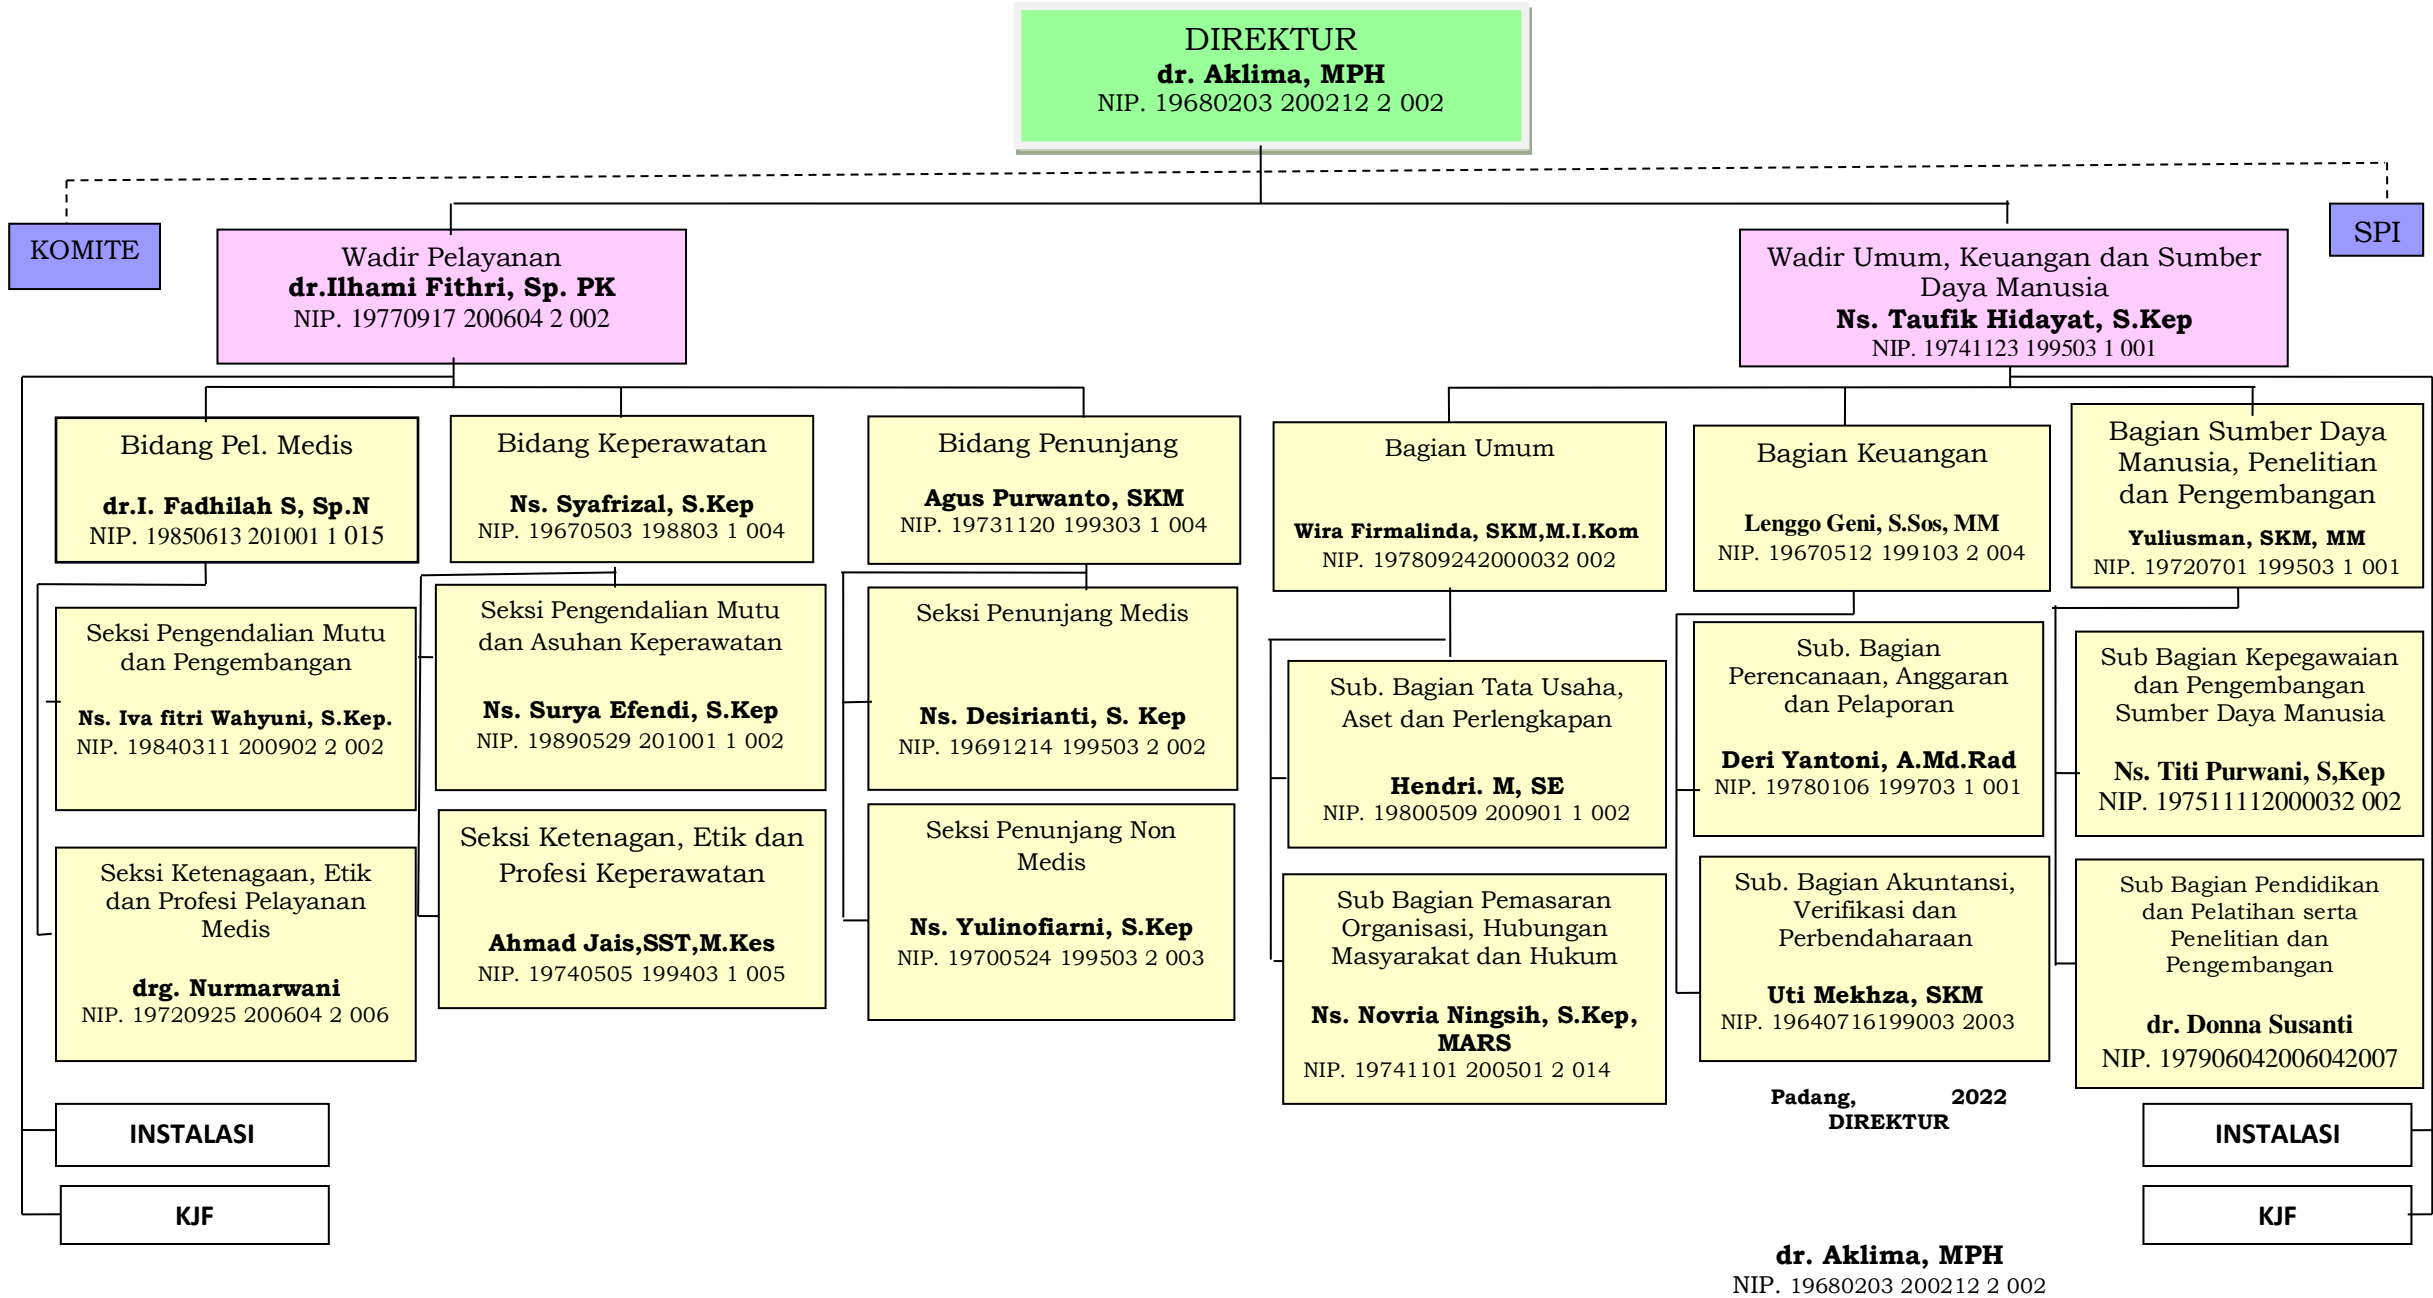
DIREKTUR
dr. Aklima, MPH
NIP. 19680203 200212 2 002

KOMITE

SPI

Wadir Pelayanan
dr.Ilhami Fithri, Sp. PK
NIP. 19770917 200604 2 002

Wadir Umum, Keuangan dan Sumber Daya Manusia
Ns. Taufik Hidayat, S.Kep
NIP. 19741123 199503 1 001

Bidang Pel. Medis
dr.I. Fadhilah S, Sp.N
NIP. 19850613 201001 1 015

Bidang Keperawatan
Ns. Syafrizal, S.Kep
NIP. 19670503 198803 1 004

Bidang Penunjang
Agus Purwanto, SKM
NIP. 19731120 199303 1 004

Bagian Umum
Wira Firmalinda, SKM,M.I.Kom
NIP. 197809242000032 002

Bagian Keuangan
Lenggo Geni, S.Sos, MM
NIP. 19670512 199103 2 004

Bagian Sumber Daya Manusia, Penelitian dan Pengembangan
Yuliusman, SKM, MM
NIP. 19720701 199503 1 001

Seksi Pengendalian Mutu dan Pengembangan
Ns. Iva fitri Wahyuni, S.Kep.
NIP. 19840311 200902 2 002

Seksi Pengendalian Mutu dan Asuhan Keperawatan
Ns. Surya Efendi, S.Kep
NIP. 19890529 201001 1 002

Seksi Penunjang Medis
Ns. Desirianti, S. Kep
NIP. 19691214 199503 2 002

Sub. Bagian Tata Usaha, Aset dan Perlengkapan
Hendri. M, SE
NIP. 19800509 200901 1 002

Sub. Bagian Perencanaan, Anggaran dan Pelaporan
Deri Yantoni, A.Md.Rad
NIP. 19780106 199703 1 001

Sub Bagian Kepegawaian dan Pengembangan Sumber Daya Manusia
Ns. Titi Purwani, S,Kep
NIP. 197511112000032 002

Seksi Ketenagaan, Etik dan Profesi Pelayanan Medis
drg. Nurmarwani
NIP. 19720925 200604 2 006

Seksi Ketenagan, Etik dan Profesi Keperawatan
Ahmad Jais,SST,M.Kes
NIP. 19740505 199403 1 005

Seksi Penunjang Non Medis
Ns. Yulinofiarni, S.Kep
NIP. 19700524 199503 2 003

Sub Bagian Pemasaran Organisasi, Hubungan Masyarakat dan Hukum
Ns. Novria Ningsih, S.Kep, MARS
NIP. 19741101 200501 2 014

Sub. Bagian Akuntansi, Verifikasi dan Perbendaharaan
Uti Mekhza, SKM
NIP. 19640716199003 2003

Sub Bagian Pendidikan dan Pelatihan serta Penelitian dan Pengembangan
dr. Donna Susanti
NIP. 197906042006042007

INSTALASI

KJF

Padang, 2022
DIREKTUR

INSTALASI

KJF

dr. Aklima, MPH
NIP. 19680203 200212 2 002